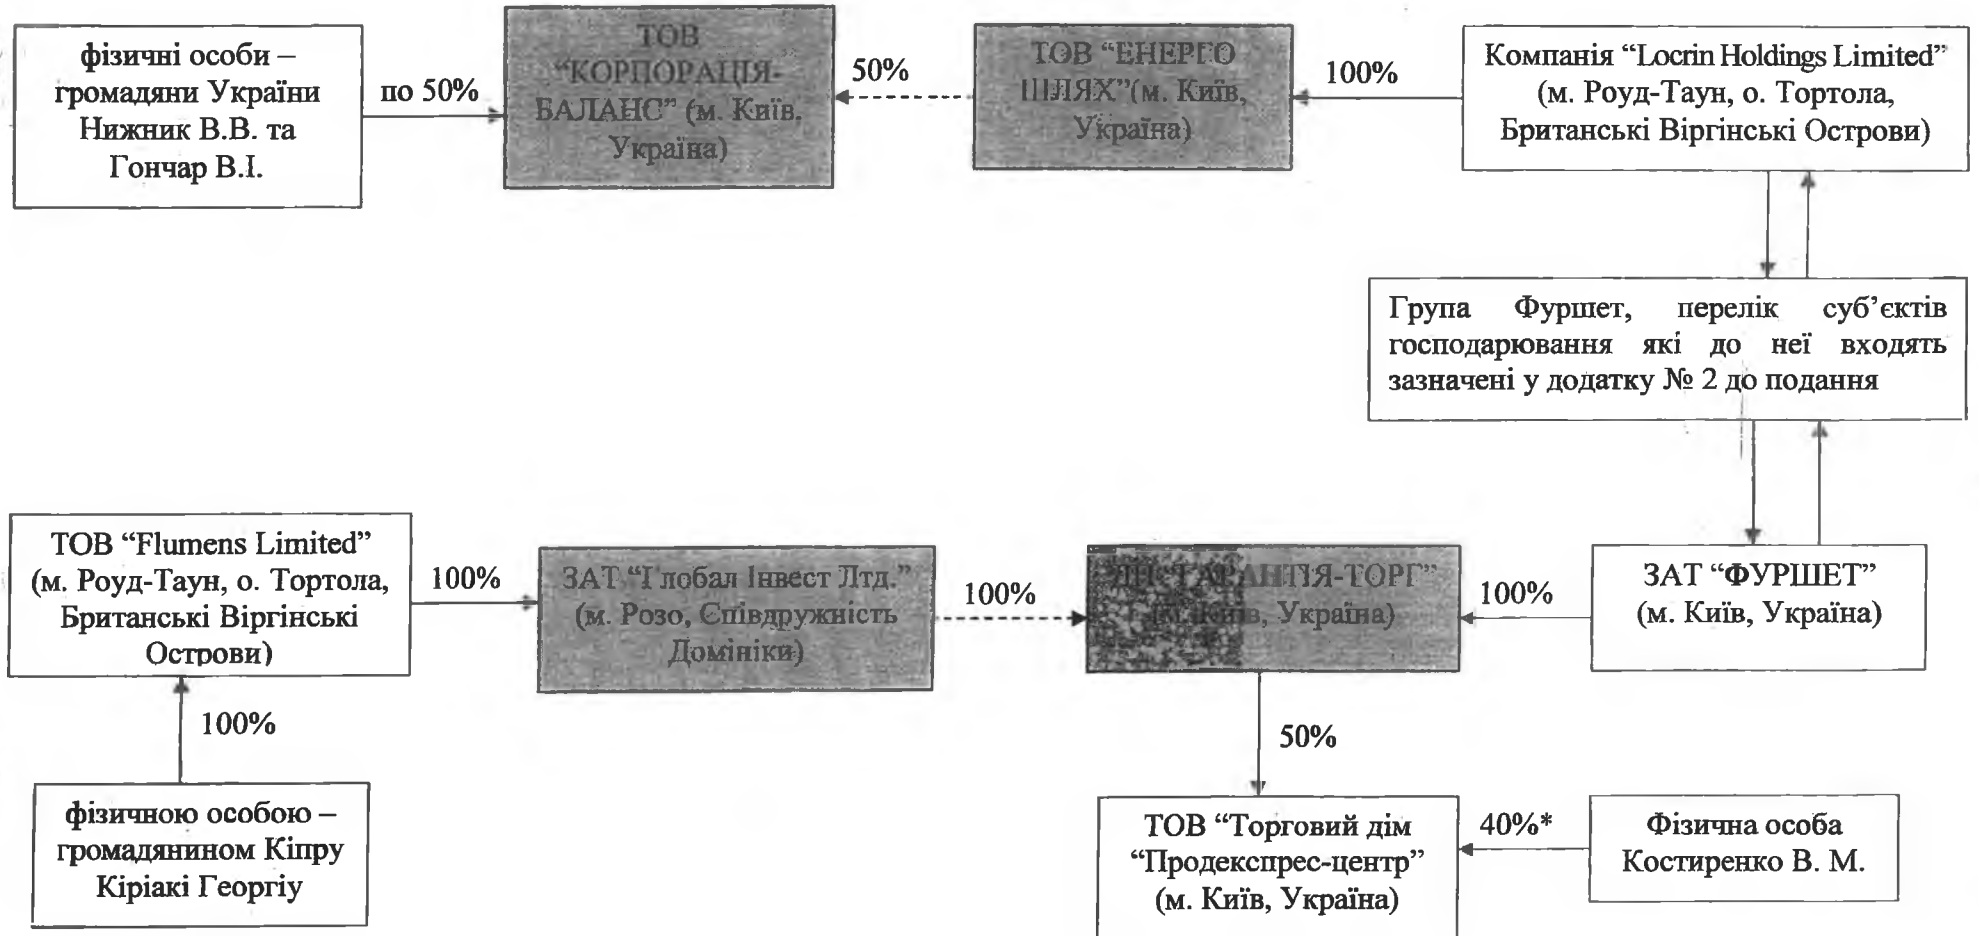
фізичні особи – громадяни України Нижник В.В. та Гончар В.І.

по 50%

ТОВ "КОРПОРАЦІЯ-БАЛАНС" (м. Київ, Україна)

50%

ТОВ "ЕНЕРГО ШЛЯХ"(м. Київ, Україна)

100%

Компанія "Locrin Holdings Limited" (м. Роуд-Таун, о. Тортола, Британські Віргінські Острови)

Група Фуршет, перелік суб'єктів господарювання які до неї входять зазначені у додатку № 2 до подання

ТОВ "Flumens Limited" (м. Роуд-Таун, о. Тортола, Британські Віргінські Острови)

100%

ЗАТ "Глобал Інвест Лтд." (м. Розо, Співдружність Домініки)

100%

ДП "ГАРАНТІЯ-ТОРГ" ([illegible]Київ, Україна)

100%

ЗАТ "ФУРШЕТ" (м. Київ, Україна)

100%

50%

фізичною особою – громадянином Кіпру Кіріакі Георгіу

ТОВ "Торговий дім "Продекспрес-центр" (м. Київ, Україна)

40%*

Фізична особа Костиренко В. М.